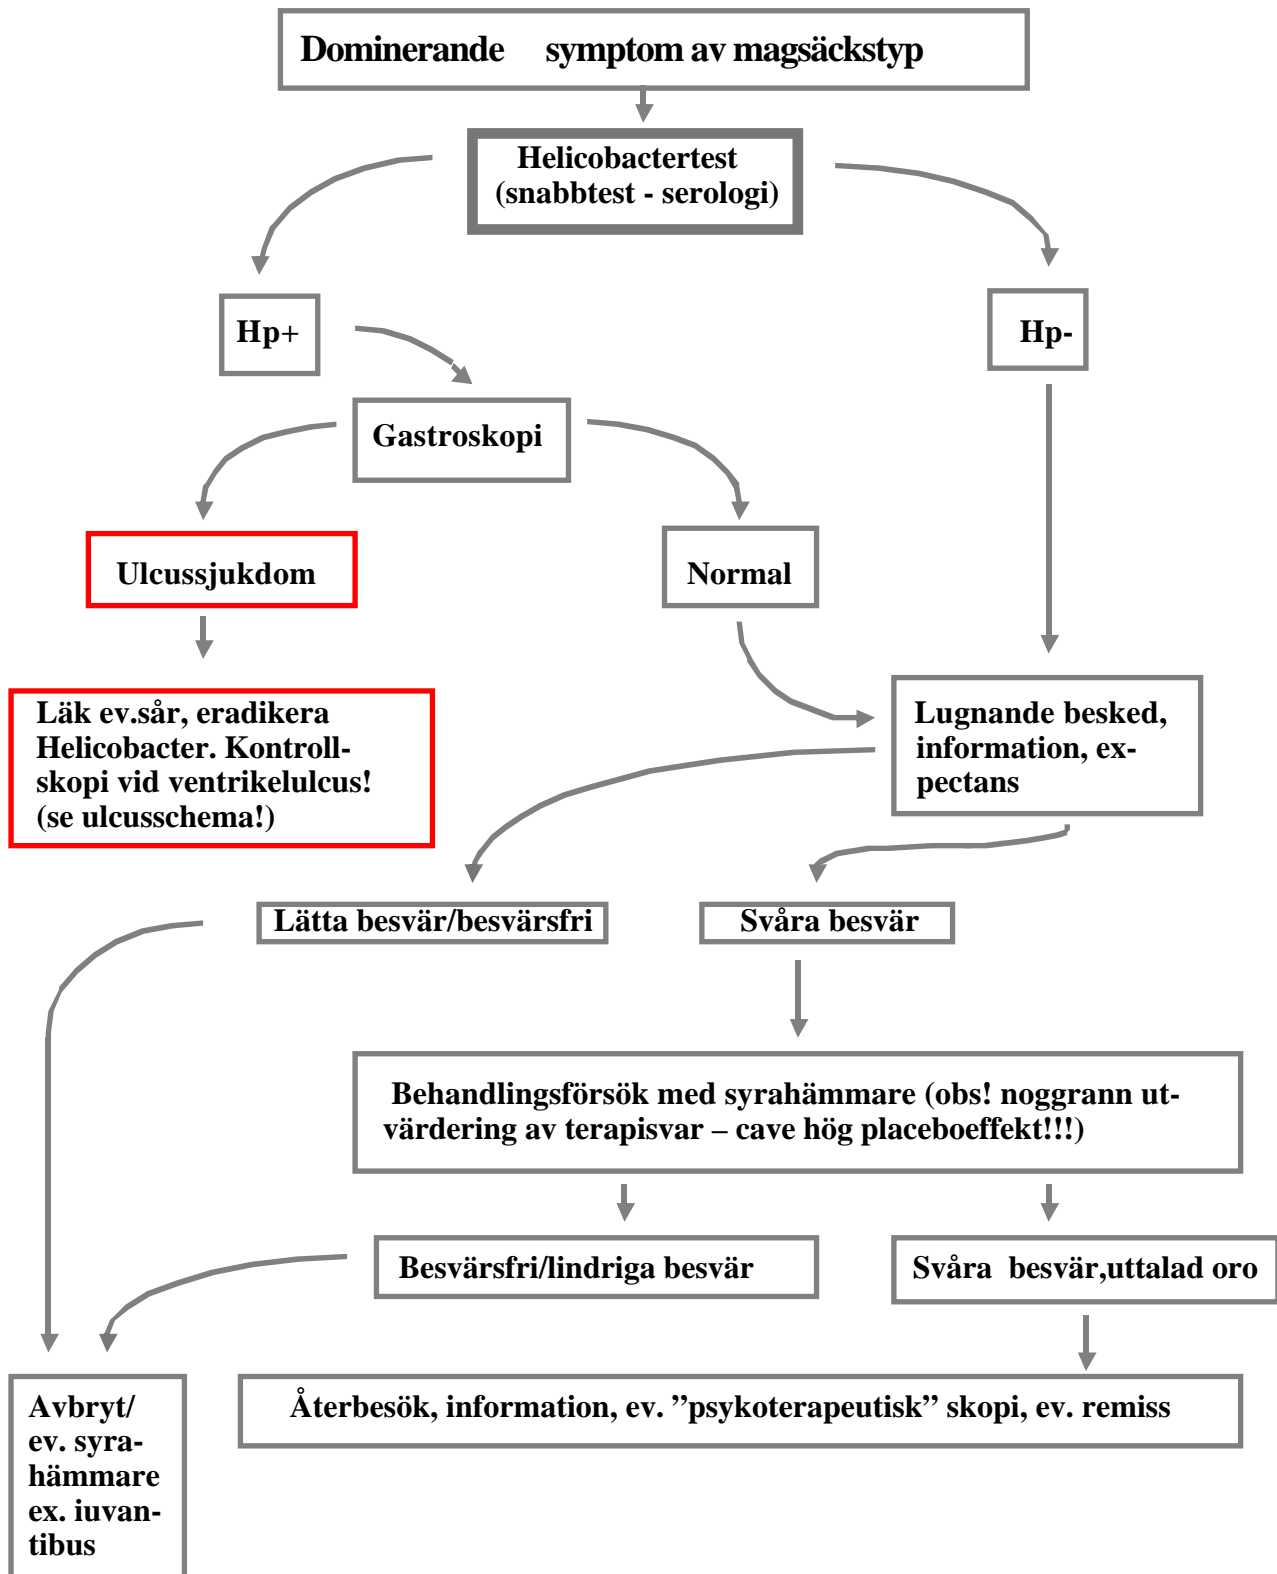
Dominerande symptom av magsäckstyp

Helicobactertest (snabbtest - serologi)

Hp+

Hp-

Gastroskopi

Ulcussjukdom

Normal

Läk ev.sår, eradikera Helicobacter. Kontrollskopi vid ventrikelulcus! (se ulcusschema!)

Lugnande besked, information, expectans

Lätta besvär/besvärsfri

Svåra besvär

Behandlingsförsök med syrahämmare (obs! noggrann utvärdering av terapisvar – cave hög placeboeffekt!!!)

Besvärsfri/lindriga besvär

Svåra besvär,uttalad oro

Avbryt/ ev. syrahämmare ex. iuvantibus

Återbesök, information, ev. ”psykoterapeutisk” skopi, ev. remiss